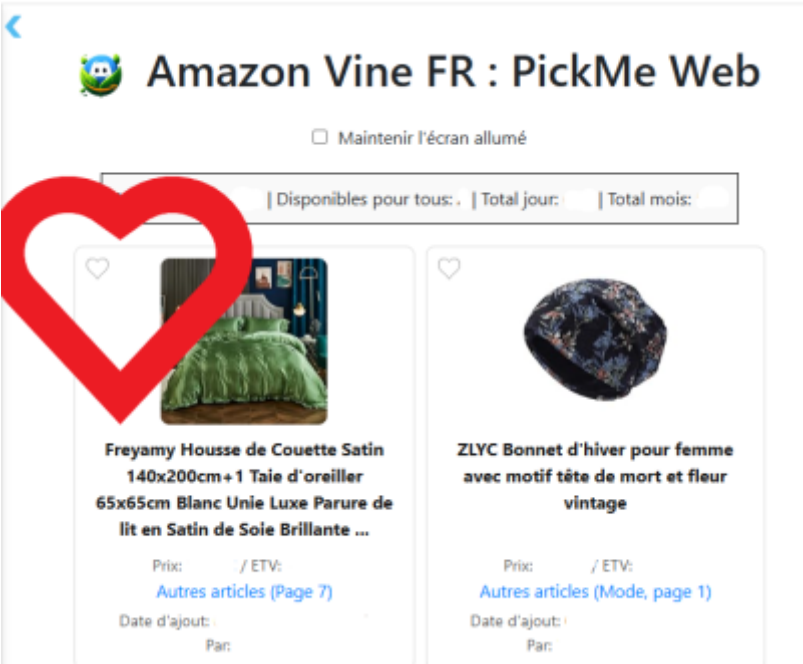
Amazon Vine FR : PickMe Web

Maintenir l'écran allumé

| Disponibles pour tous: | Total jour: | Total mois:

Freyamy Housse de Couette Satin 140x200cm+1 Taie d'oreiller 65x65cm Blanc Unie Luxe Parure de lit en Satin de Soie Brillante ...

Prix: / ETV:

Autres articles (Page 7)

Date d'ajout:

Par:

ZLYC Bonnet d'hiver pour femme avec motif tête de mort et fleur vintage

Prix: / ETV:

Autres articles (Mode, page 1)

Date d'ajout:

Par: